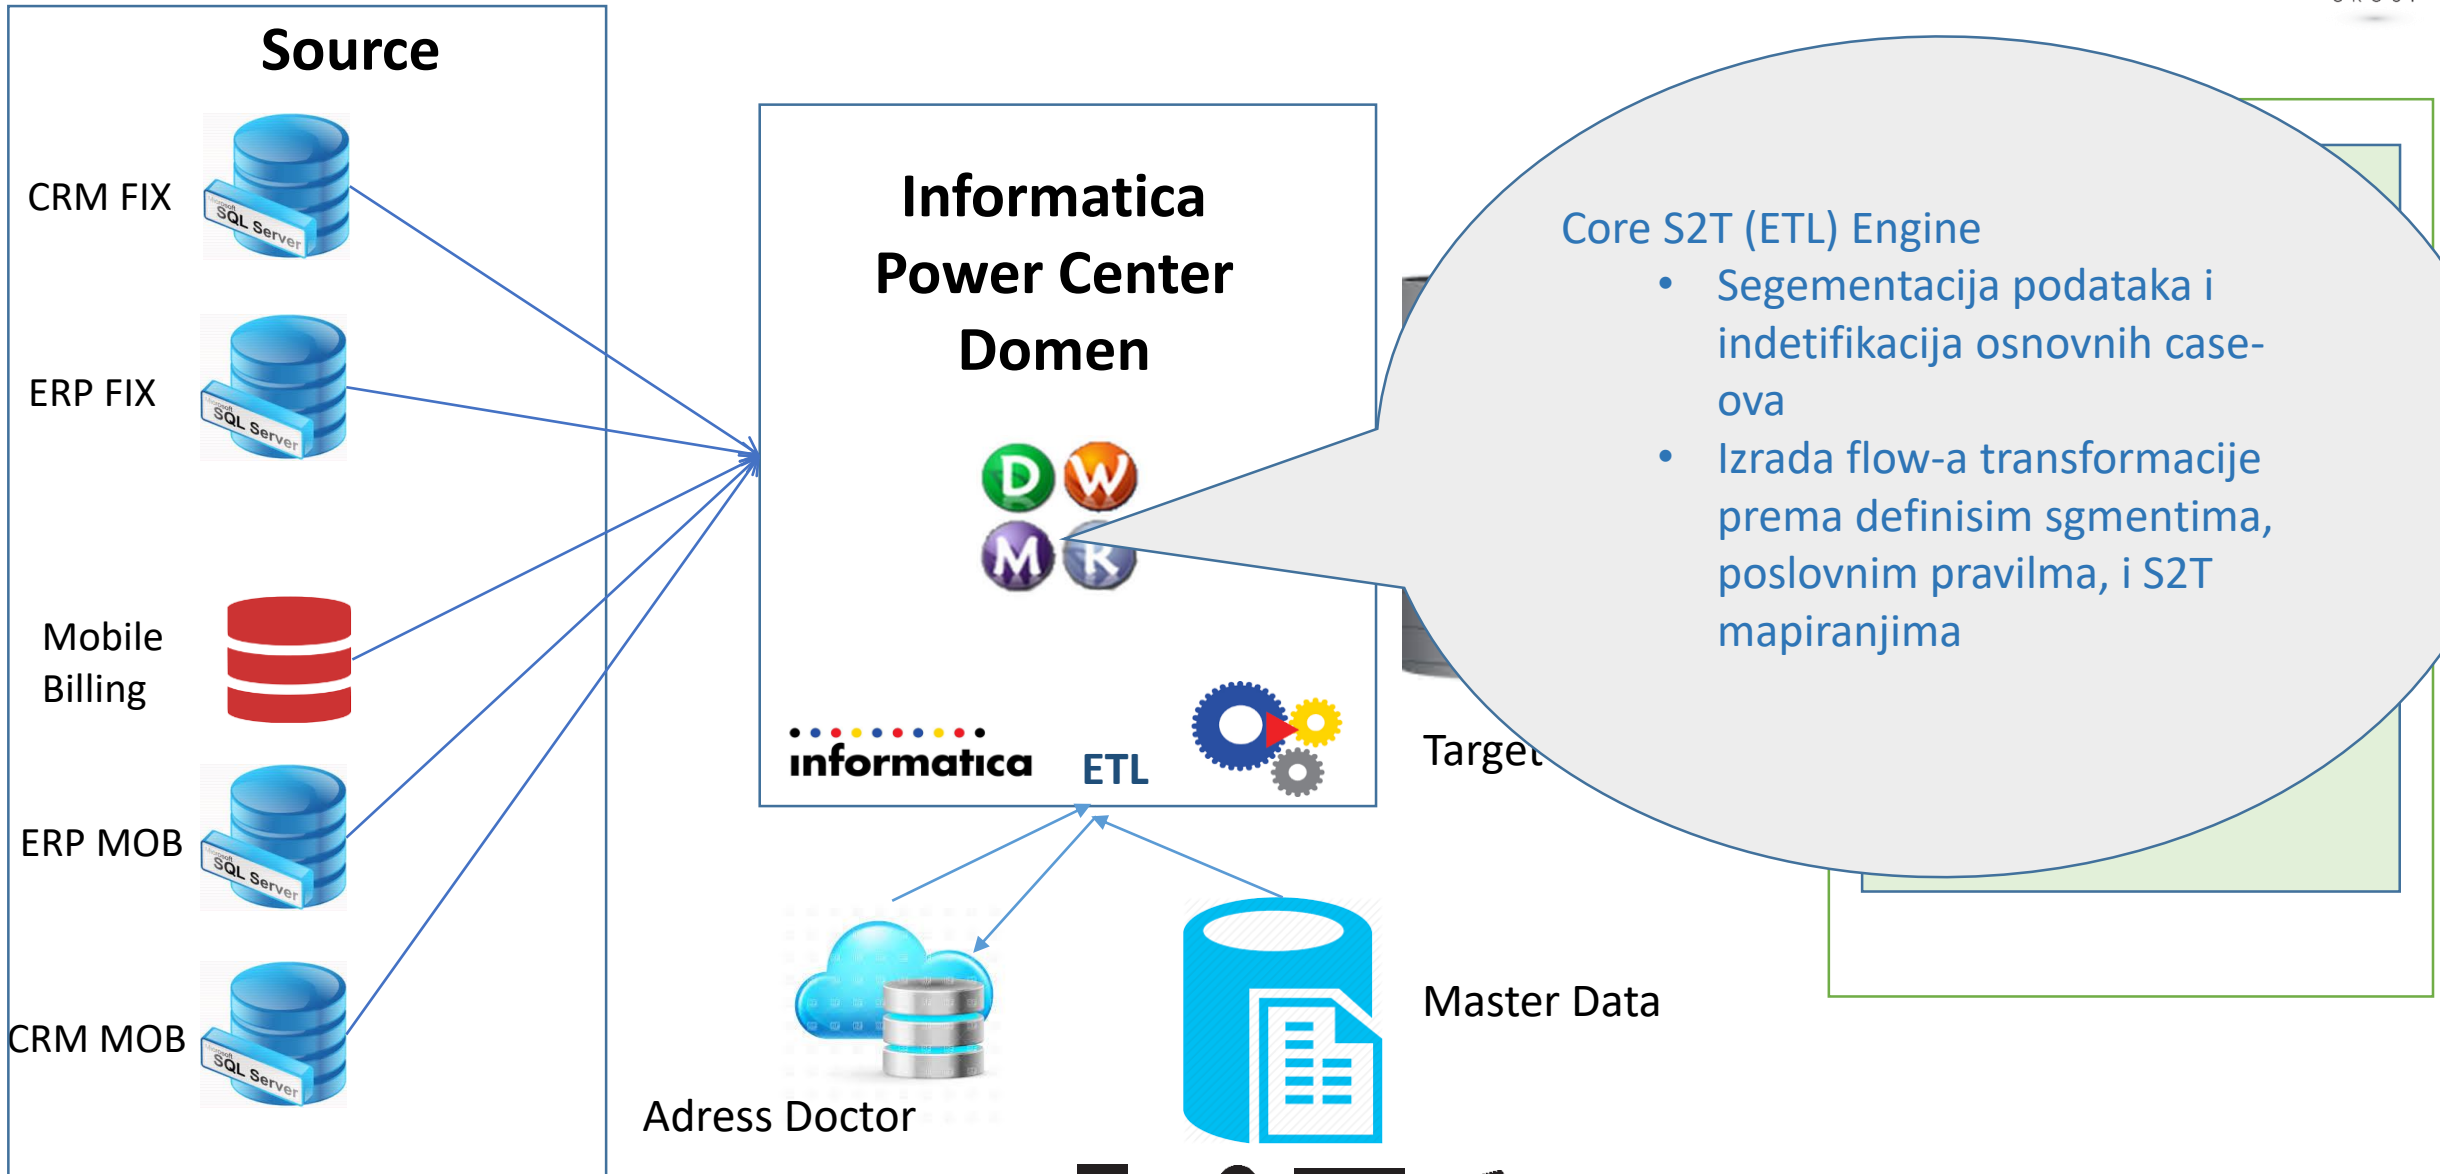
Source

CRM FIX

SQL Server

ERP FIX

SQL Server

Mobile Billing

ERP MOB

SQL Server

CRM MOB

SQL Server

Informatica Power Center Domen

D W M K

informatica

ETL

Target

Adress Doctor

Master Data

Core S2T (ETL) Engine
• Segementacija podataka i indetifikacija osnovnih case-ova
• Izrada flow-a transformacije prema definisim sgmentima, poslovnim pravilma, i S2T mapiranjima